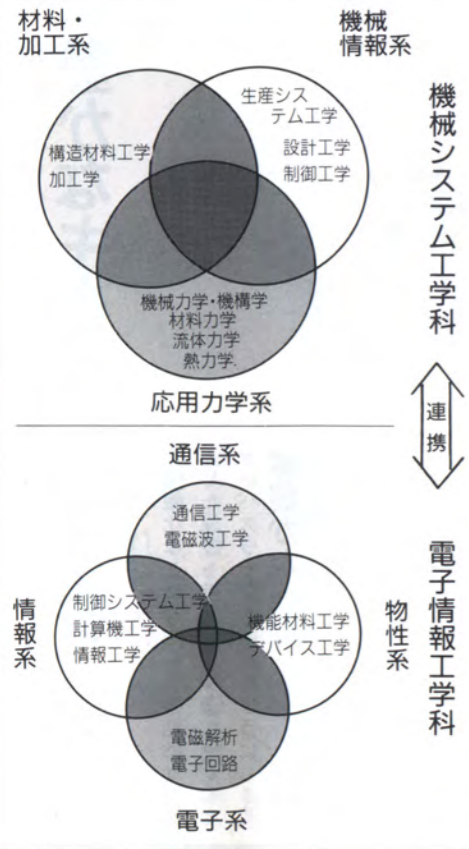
材料・加工系

機械情報系

生産システム工学
設計工学
制御工学

構造材料工学
加工学

機械力学・機構学
材料力学
流体力学
熱力学

応用力学系

機械システム工学科

連携

通信系

通信工学
電磁波工学

情報系

制御システム工学
計算機工学
情報工学

機能材料工学
デバイス工学

物性系

電磁解析
電子回路

電子系

電子情報工学科